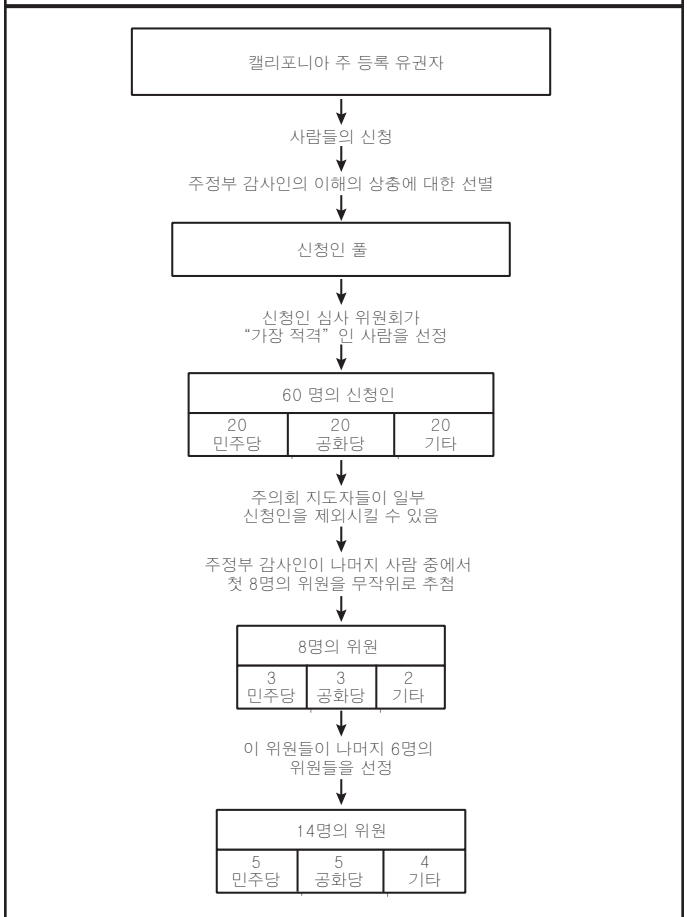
캘리포니아 주 등록 유권자

사람들의 신청

주정부 감사인의 이해의 상충에 대한 선별

신청인 풀

신청인 심사 위원회가 "가장 적격" 인 사람을 선정

| 60 명의 신청인 | | |
|---|---|---|
| 20 민주당 | 20 공화당 | 20 기타 |

주의회 지도자들이 일부 신청인을 제외시킬 수 있음

주정부 감사인이 나머지 사람 중에서 첫 8명의 위원을 무작위로 추첨

| 8명의 위원 | | |
|---|---|---|
| 3 민주당 | 3 공화당 | 2 기타 |

이 위원들이 나머지 6명의 위원들을 선정

| 14명의 위원 | | |
|---|---|---|
| 5 민주당 | 5 공화당 | 4 기타 |